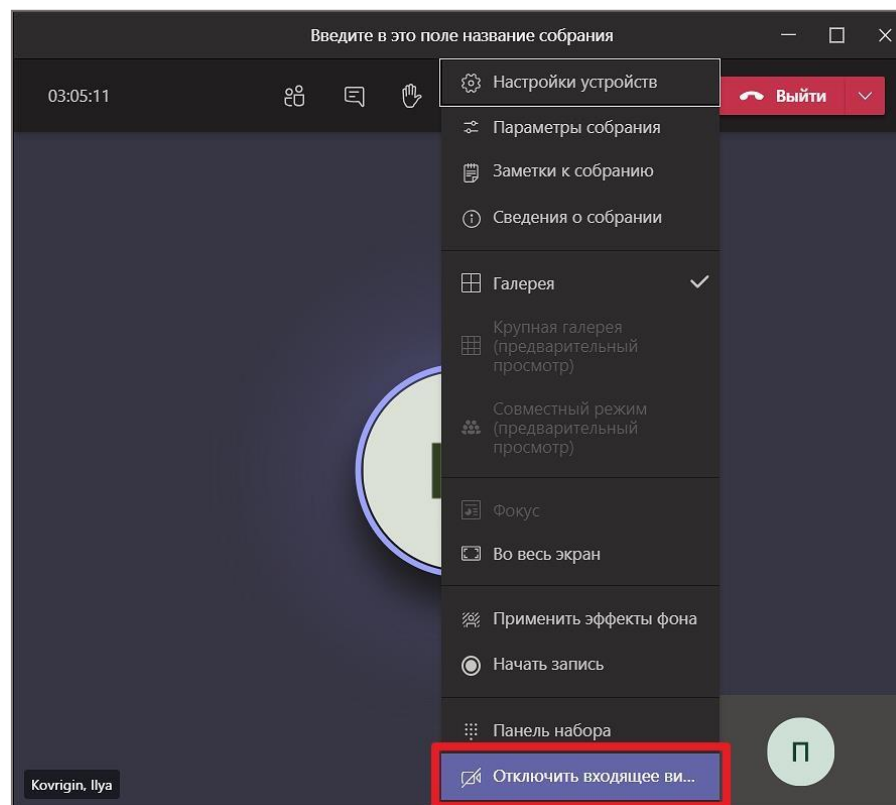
Введите в это поле название собрания

03:05:11

Выйти

Настройки устройств

Параметры собрания

Заметки к собранию

Сведения о собрании

Галерея

Крупная галерея (предварительный просмотр)

Совместный режим (предварительный просмотр)

Фокус

Во весь экран

Применить эффекты фона

Начать запись

Панель набора

Отключить входящее ви...

П

Kovrigin, Ilya